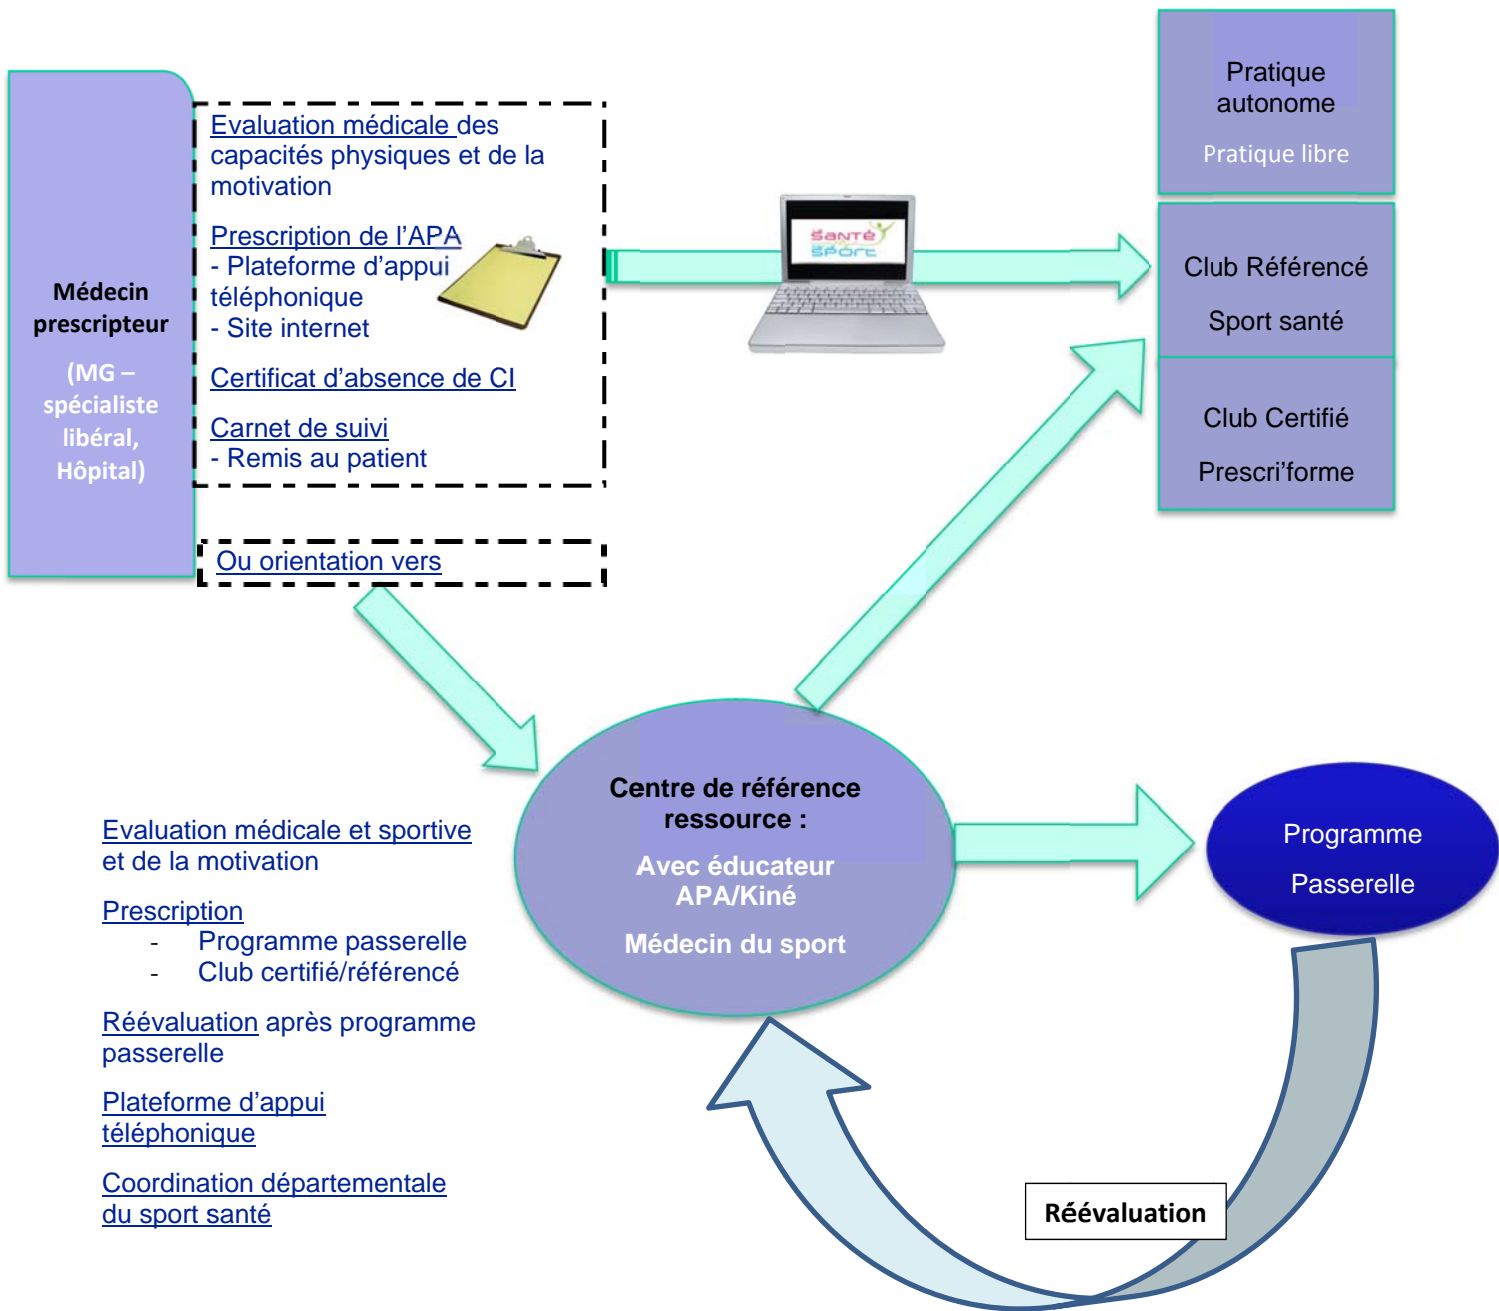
Médecin prescripteur

(MG – spécialiste libéral, Hôpital)

Evaluation médicale des capacités physiques et de la motivation

Prescription de l'APA
- Plateforme d'appui téléphonique
- Site internet

Certificat d'absence de CI

Carnet de suivi
- Remis au patient

Ou orientation vers

Santé Sport

Pratique autonome

Pratique libre

Club Référencé

Sport santé

Club Certifié

Prescri'forme

Centre de référence ressource :

Avec éducateur APA/Kiné

Médecin du sport

Programme

Passerelle

Evaluation médicale et sportive et de la motivation

Prescription
- Programme passerelle
- Club certifié/référencé

Réévaluation après programme passerelle

Plateforme d'appui téléphonique

Coordination départementale du sport santé

Réévaluation